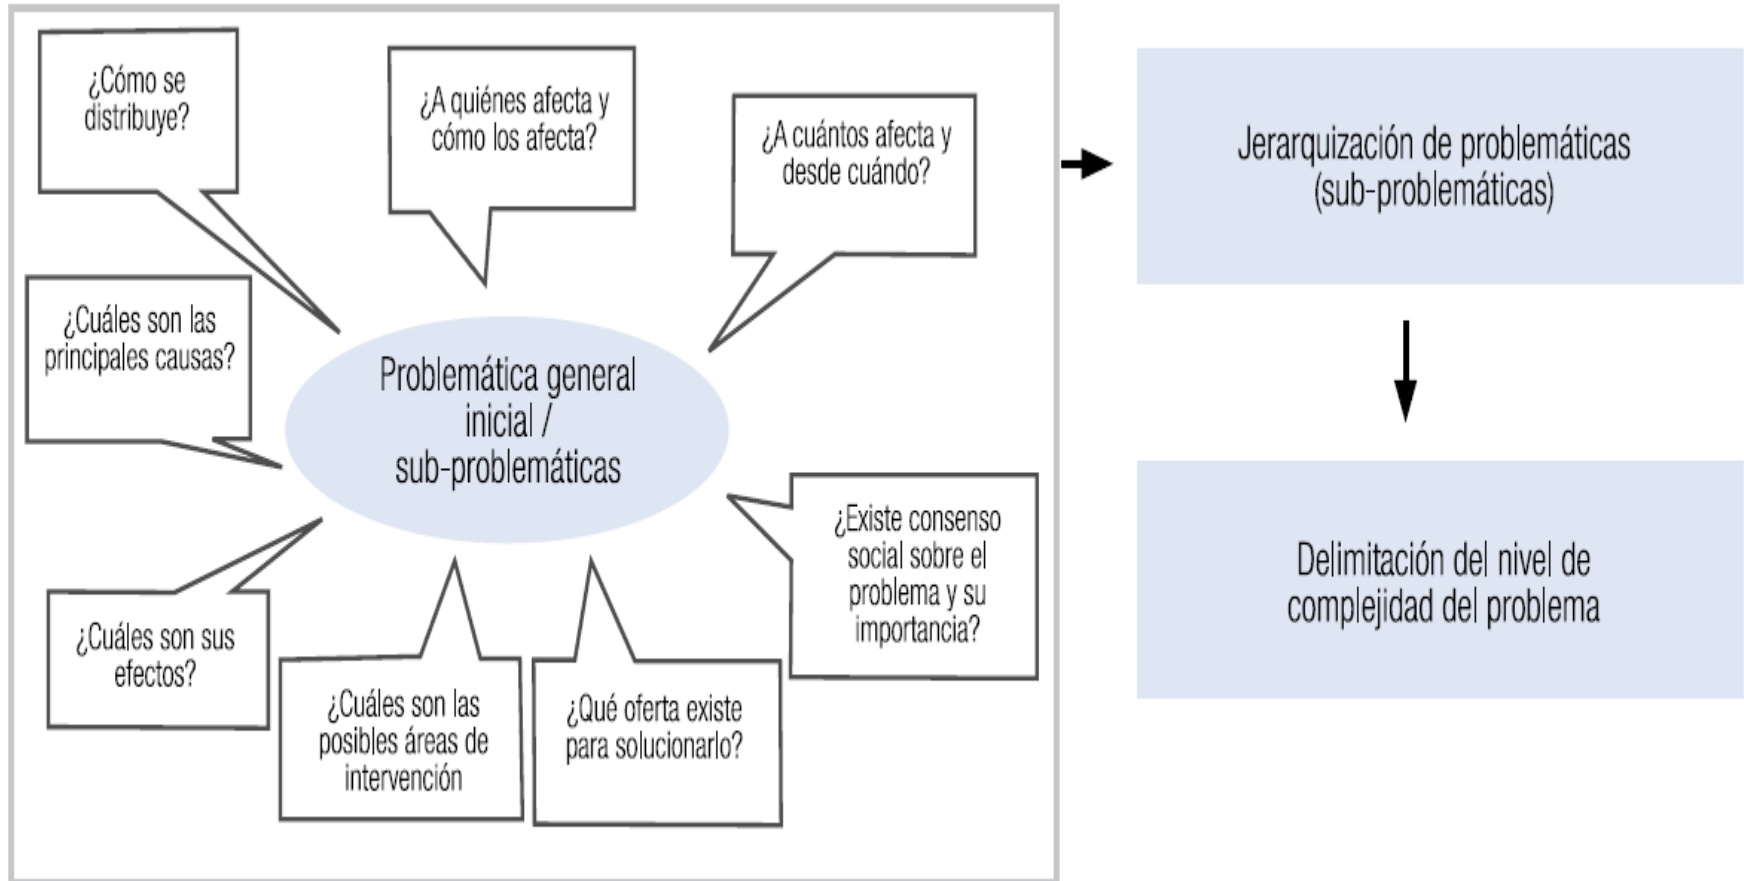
¿Cómo se distribuye?

¿A quiénes afecta y cómo los afecta?

¿A cuántos afecta y desde cuándo?

¿Cuáles son las principales causas?

Problemática general inicial / sub-problemáticas

¿Existe consenso social sobre el problema y su importancia?

¿Cuáles son sus efectos?

¿Cuáles son las posibles áreas de intervención

¿Qué oferta existe para solucionarlo?

Jerarquización de problemáticas (sub-problemáticas)

Delimitación del nivel de complejidad del problema